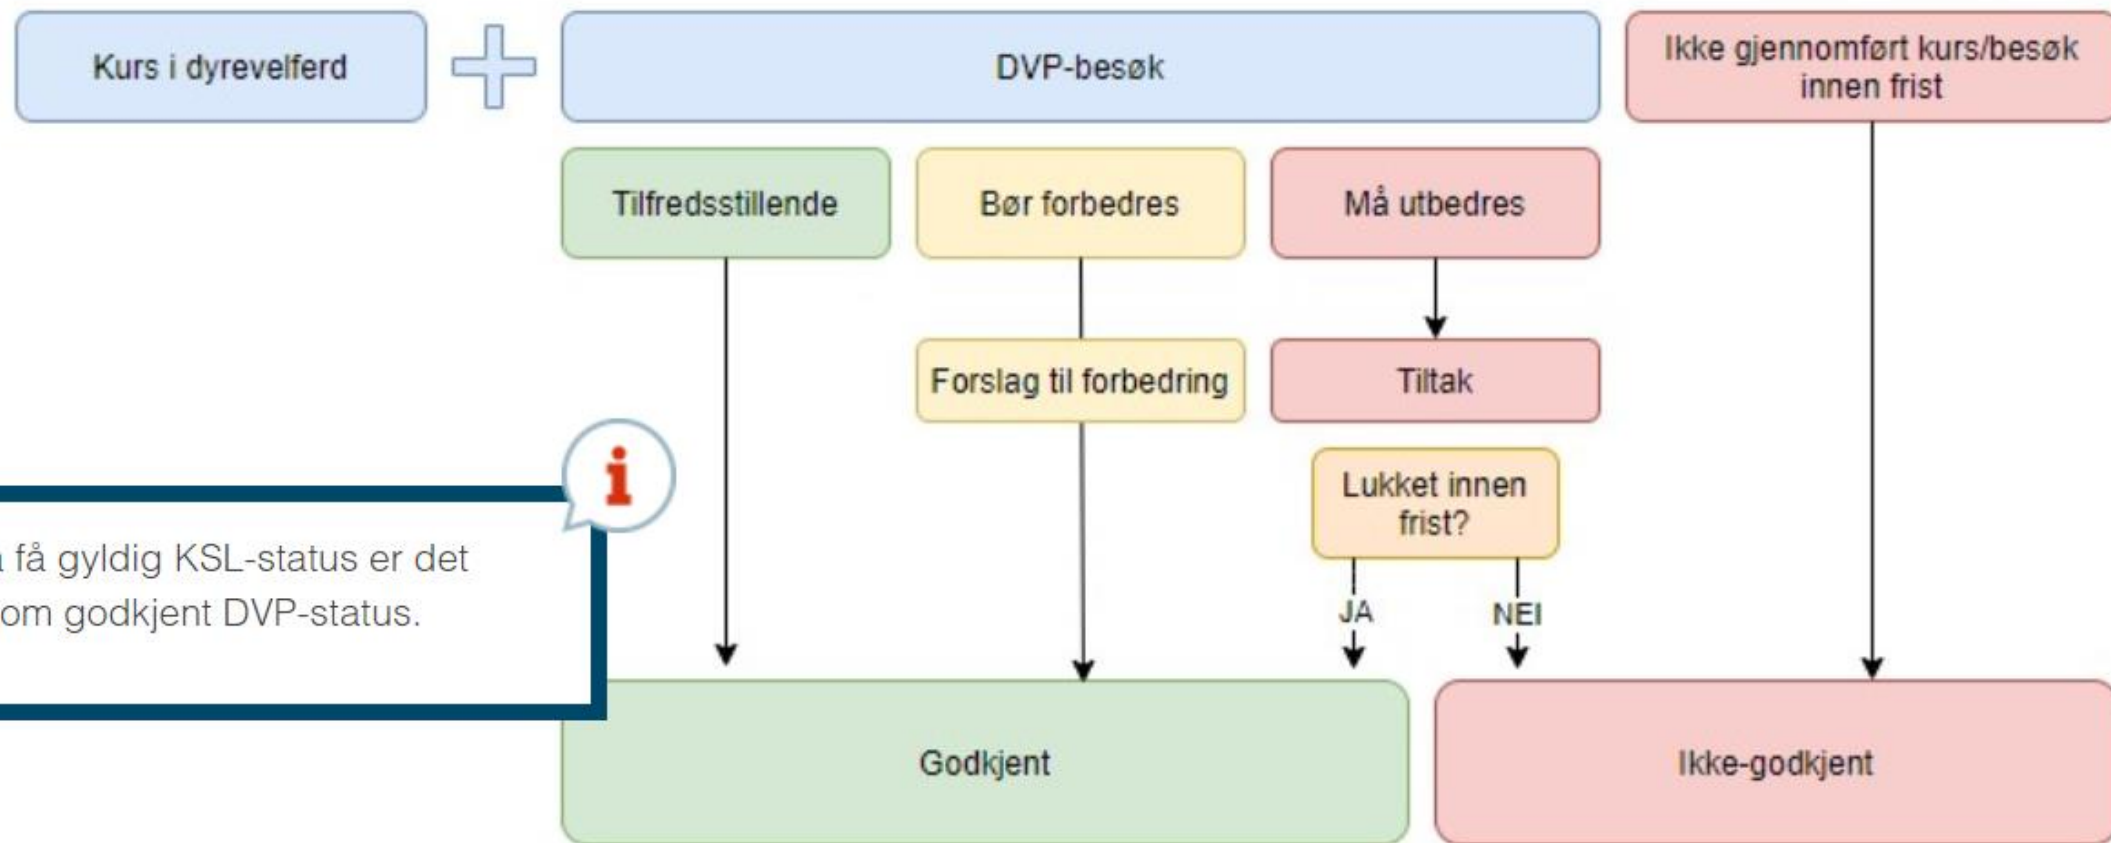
Kurs i dyrevelferd

DVP-besøk

Ikke gjennomført kurs/besøk innen frist

Tilfredsstillende

Bør forbedres

Må utbedres

Forslag til forbedring

Tiltak

Lukket innen frist?

JA

NEI

i

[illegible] få gyldig KSL-status er det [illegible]om godkjent DVP-status.

Godkjent

Ikke-godkjent